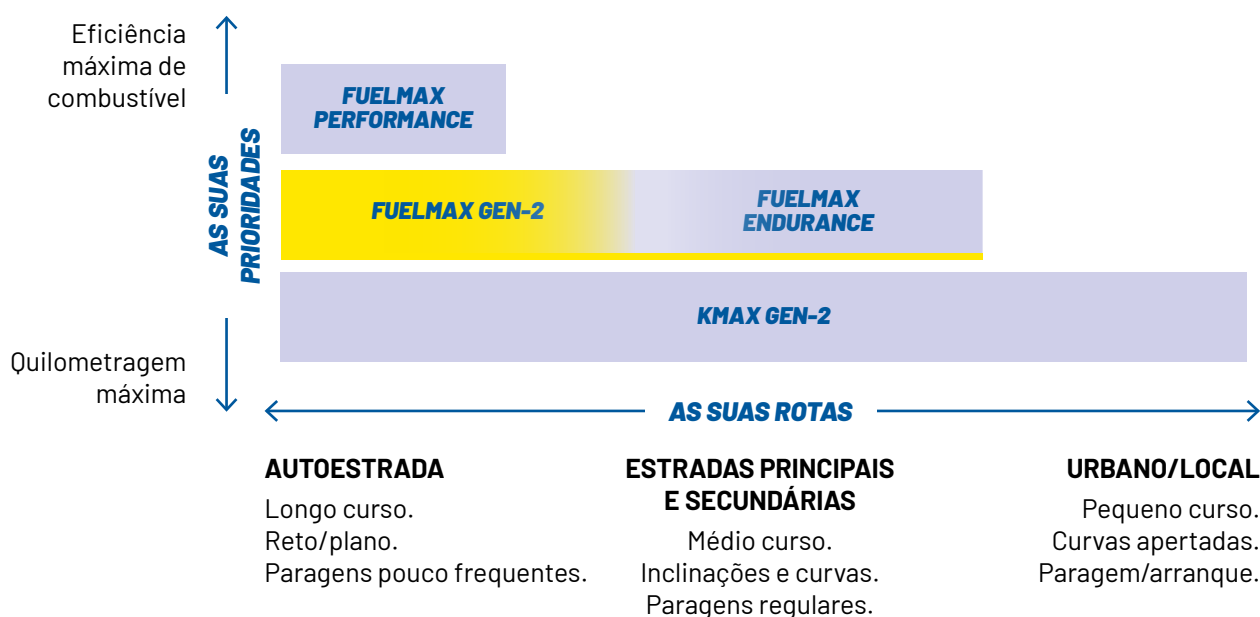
Eficiência máxima de combustível

AS SUAS PRIORIDADES

Quilometragem máxima

FUELMAX PERFORMANCE

FUELMAX GEN-2

FUELMAX ENDURANCE

KMAX GEN-2

AS SUAS ROTAS

AUTOESTRADA
Longo curso.
Reto/plano.
Paragens pouco frequentes.

ESTRADAS PRINCIPAIS E SECUNDÁRIAS
Médio curso.
Inclinações e curvas.
Paragens regulares.

URBANO/LOCAL
Pequeno curso.
Curvas apertadas.
Paragem/arranque.